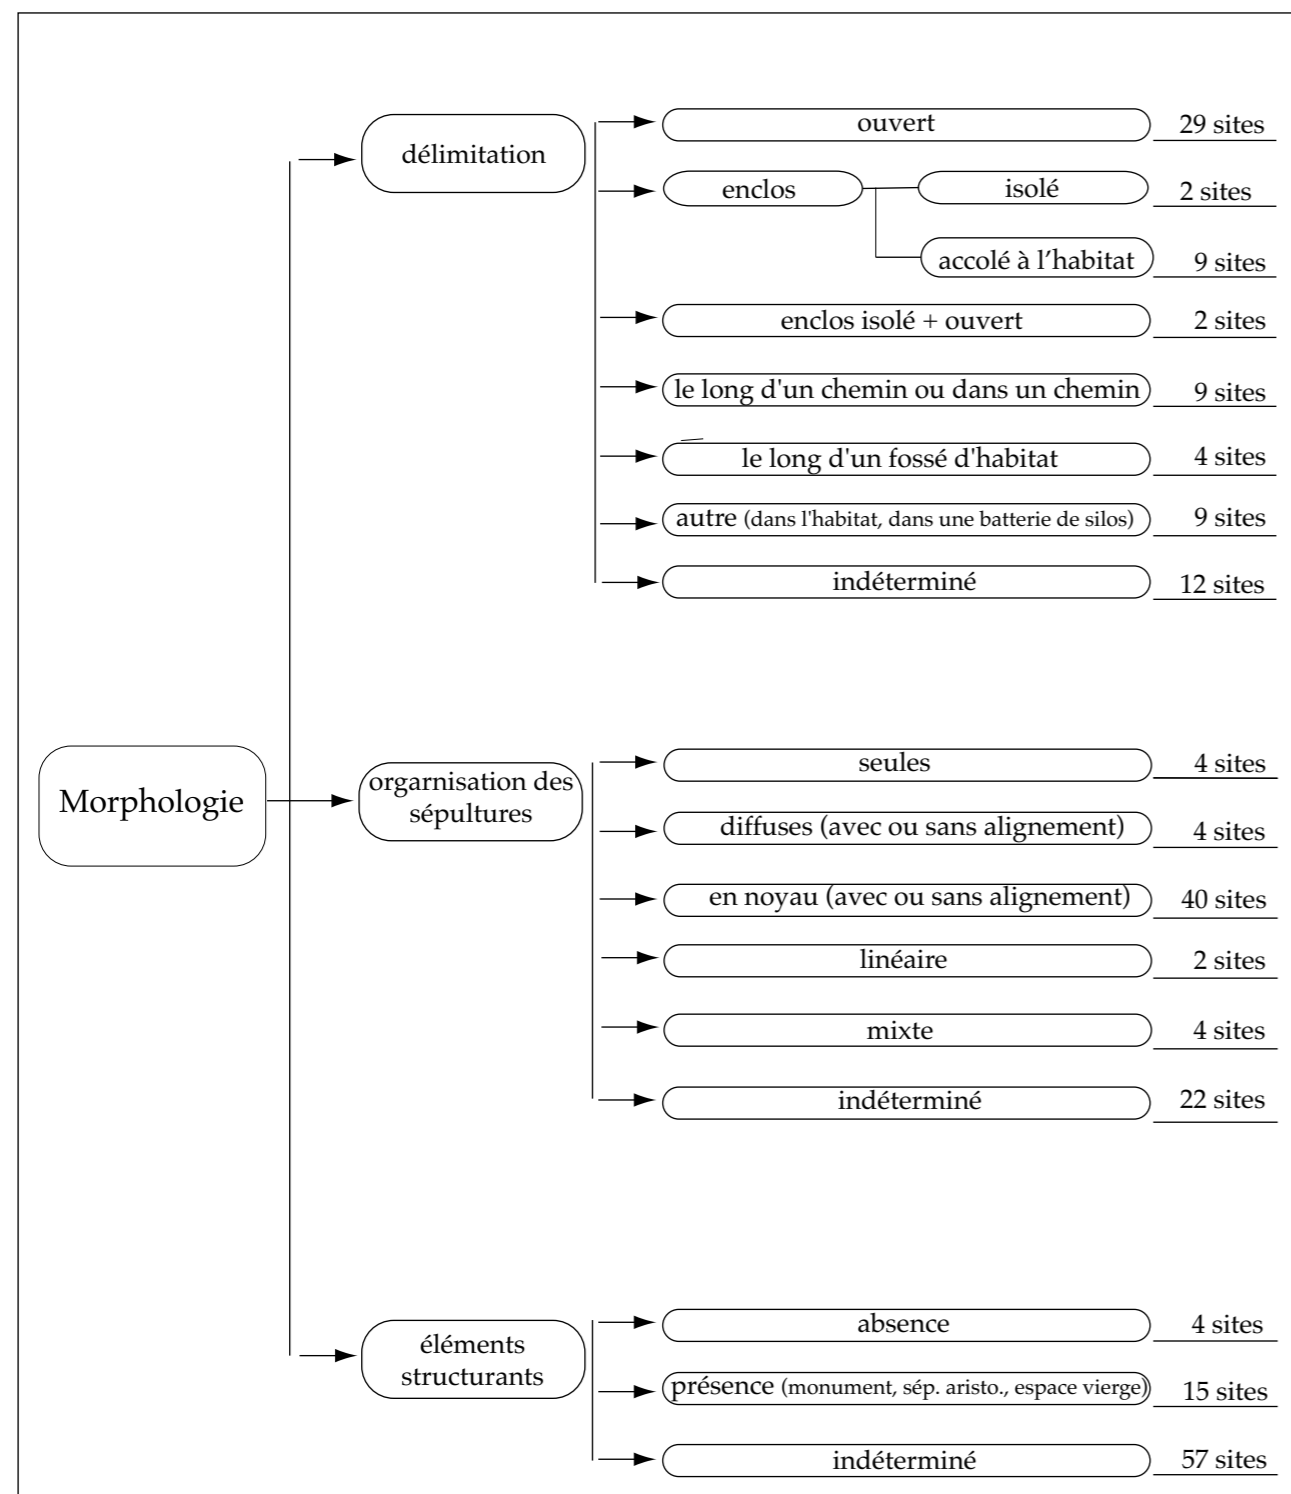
Morphologie

délimitation

ouvert 29 sites

enclos

isolé 2 sites

accolé à l'habitat 9 sites

enclos isolé + ouvert 2 sites

le long d'un chemin ou dans un chemin 9 sites

le long d'un fossé d'habitat 4 sites

autre (dans l'habitat, dans une batterie de silos) 9 sites

indéterminé 12 sites

orgarnisation des sépultures

seules 4 sites

diffuses (avec ou sans alignement) 4 sites

en noyau (avec ou sans alignement) 40 sites

linéaire 2 sites

mixte 4 sites

indéterminé 22 sites

éléments structurants

absence 4 sites

présence (monument, sép. aristo., espace vierge) 15 sites

indéterminé 57 sites